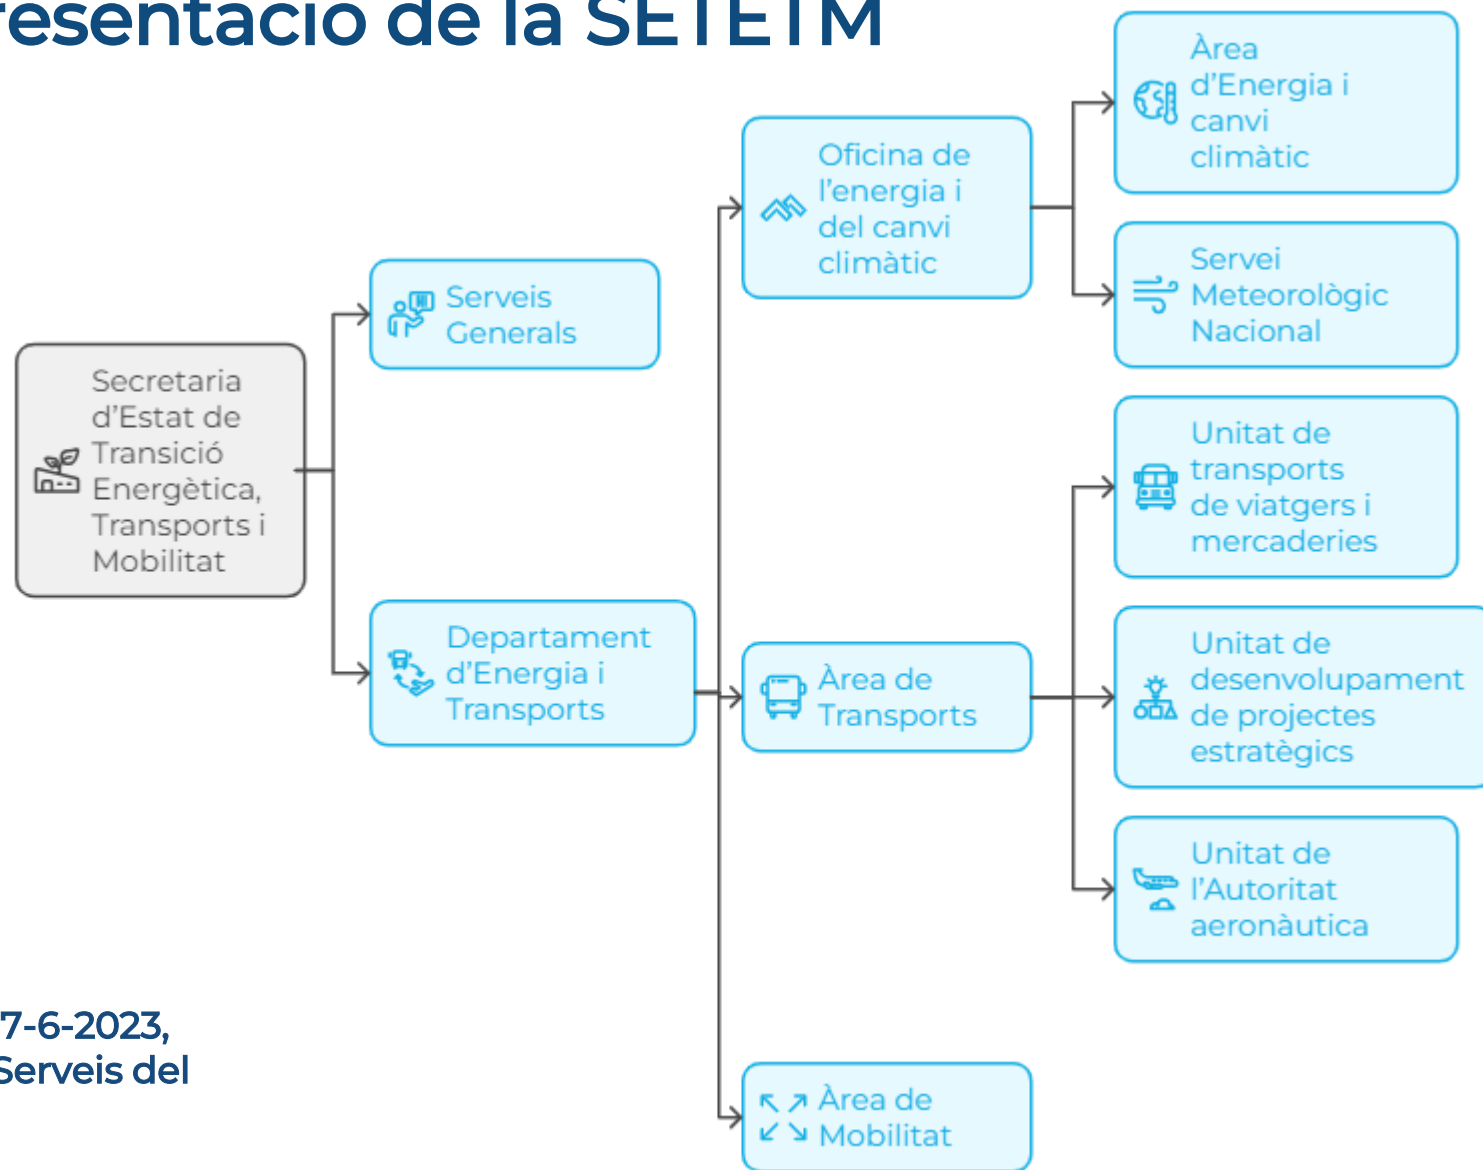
resentació de la SETETM

Secretaria d'Estat de Transició Energètica, Transports i Mobilitat

Serveis Generals

Departament d'Energia i Transports

Oficina de l'energia i del canvi climàtic

Àrea de Transports

Àrea de Mobilitat

Àrea d'Energia i canvi climàtic

Servei Meteorològic Nacional

Unitat de transports de viatgers i mercaderies

Unitat de desenvolupament de projectes estratègics

Unitat de l'Autoritat aeronàutica

7-6-2023,
Serveis del